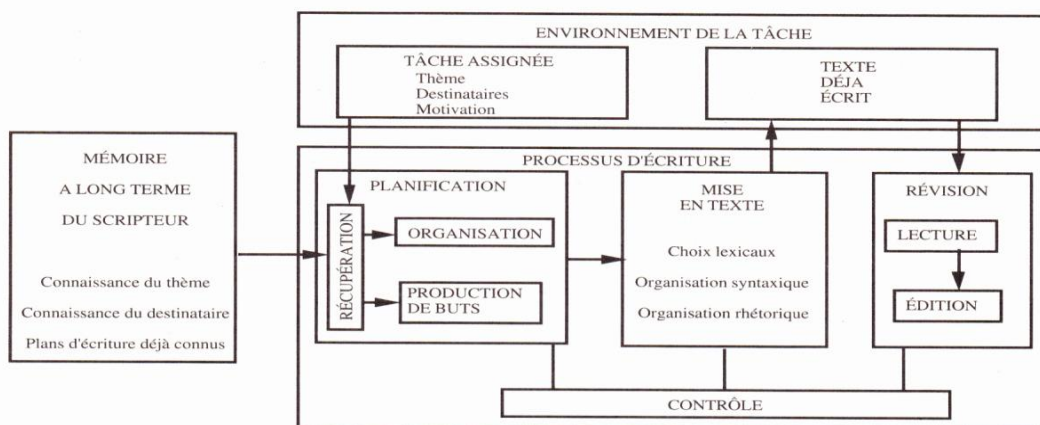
ENVIRONNEMENT DE LA TÂCHE

TÂCHE ASSIGNÉE
Thème
Destinataires
Motivation

TEXTE
DÉJA
ÉCRIT

MÉMOIRE
A LONG TERME
DU SCRIPTEUR

Connaissance du thème
Connaissance du destinataire
Plans d'écriture déjà connus

PROCESSUS D'ÉCRITURE

PLANIFICATION

RÉCUPÉRATION

ORGANISATION

PRODUCTION
DE BUTS

MISE
EN TEXTE

Choix lexicaux
Organisation syntaxique
Organisation rhétorique

RÉVISION

LECTURE

ÉDITION

CONTRÔLE